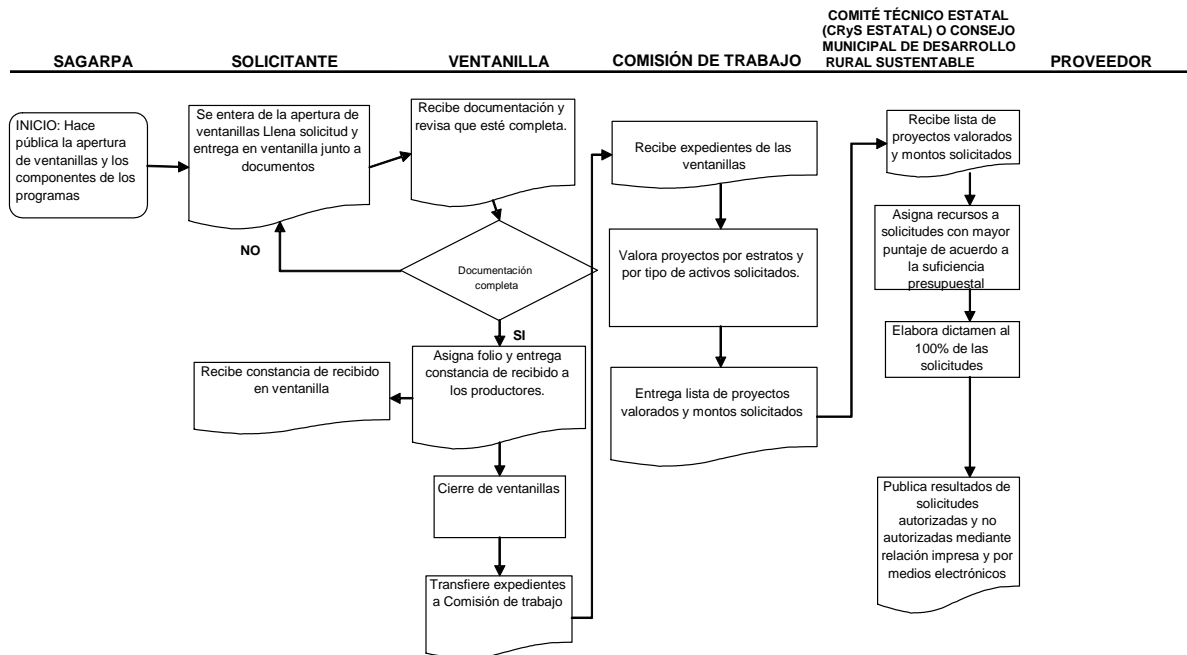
SAGARPA

SOLICITANTE

VENTANILLA

COMISIÓN DE TRABAJO

COMITÉ TÉCNICO ESTATAL (CRyS ESTATAL) O CONSEJO MUNICIPAL DE DESARROLLO RURAL SUSTENTABLE

PROVEEDOR

INICIO: Hace pública la apertura de ventanillas y los componentes de los programas

Se entera de la apertura de ventanillas Llena solicitud y entrega en ventanilla junto a documentos

Recibe documentación y revisa que esté completa.

NO

Documentación completa

SI

Asigna folio y entrega constancia de recibido a los productores.

Recibe constancia de recibido en ventanilla

Cierre de ventanillas

Transfiere expedientes a Comisión de trabajo

Recibe expedientes de las ventanillas

Valora proyectos por estratos y por tipo de activos solicitados.

Entrega lista de proyectos valorados y montos solicitados

Recibe lista de proyectos valorados y montos solicitados

Asigna recursos a solicitudes con mayor puntaje de acuerdo a la suficiencia presupuestal

Elabora dictamen al 100% de las solicitudes

Publica resultados de solicitudes autorizadas y no autorizadas mediante relación impresa y por medios electrónicos